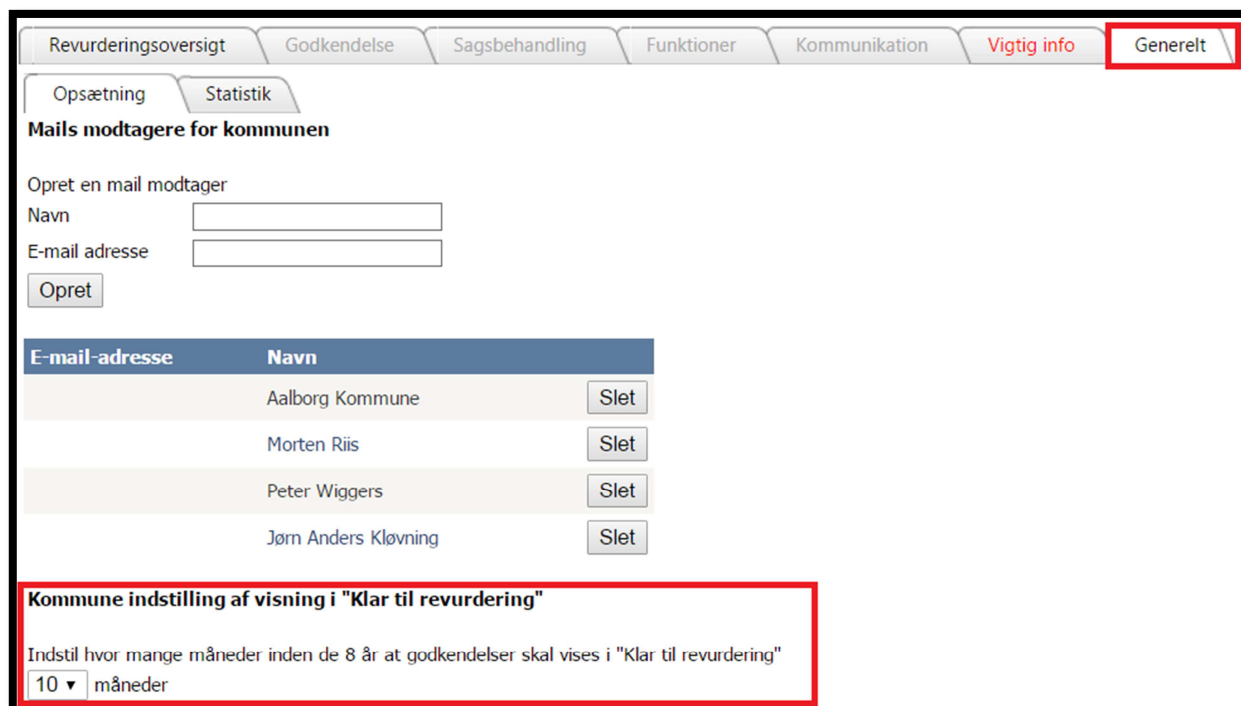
Revurderingsoversigt | Godkendelse | Sagsbehandling | Funktioner | Kommunikation | Vigtig info | Generelt

Opsætning | Statistik

Mails modtagere for kommunen

Opret en mail modtager
Navn
E-mail adresse
Opret

| E-mail-adresse | Navn | |
|---|---|---|
| | Aalborg Kommune | Slet |
| | Morten Riis | Slet |
| | Peter Wiggers | Slet |
| | Jørn Anders Kløvning | Slet |

Kommune indstilling af visning i "Klar til revurdering"

Indstil hvor mange måneder inden de 8 år at godkendelser skal vises i "Klar til revurdering"
10 ▾ måneder